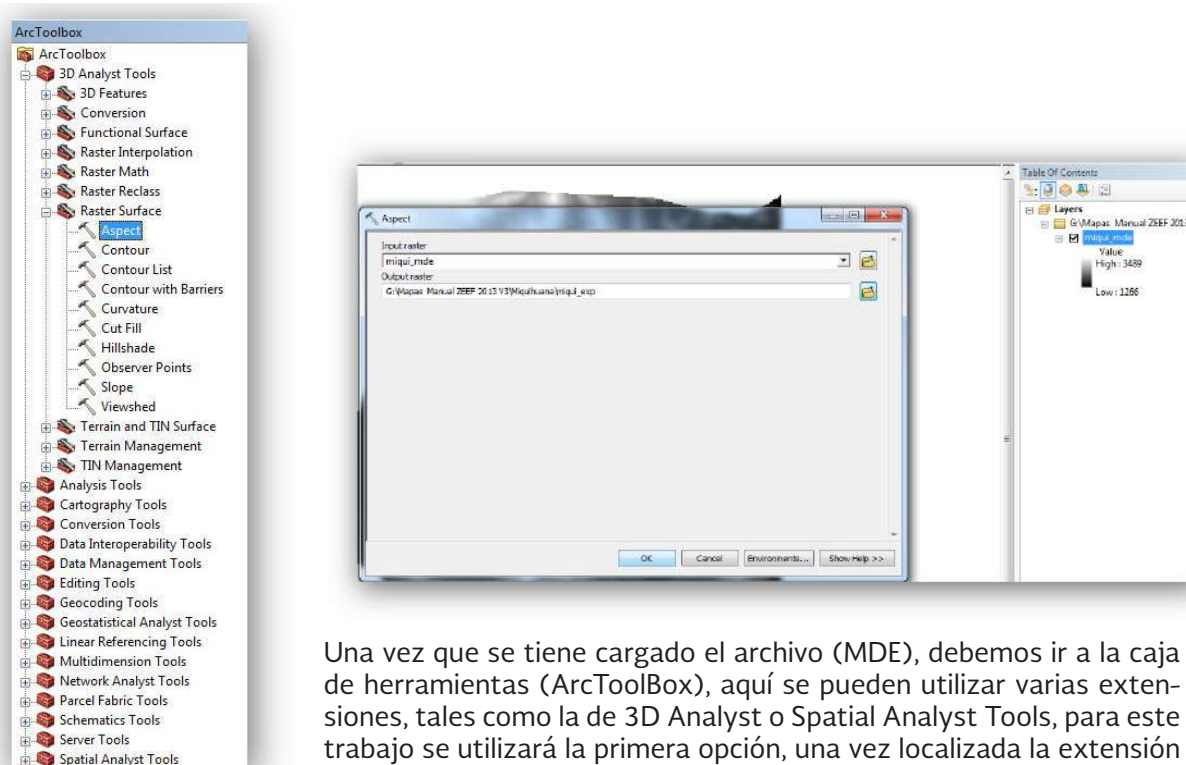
ArcToolbox
ArcToolbox
3D Analyst Tools
3D Features
Conversion
Functional Surface
Raster Interpolation
Raster Math
Raster Reclass
Raster Surface
Aspect
Contour
Contour List
Contour with Barriers
Curvature
Cut Fill
Hillshade
Observer Points
Slope
Viewshed
Terrain and TIN Surface
Terrain Management
TIN Management
Analysis Tools
Cartography Tools
Conversion Tools
Data Interoperability Tools
Data Management Tools
Editing Tools
Geocoding Tools
Geostatistical Analyst Tools
Linear Referencing Tools
Multidimension Tools
Network Analyst Tools
Parcel Fabric Tools
Schematics Tools
Server Tools
Spatial Analyst Tools

Aspect
Input raster
miqui_mde
Output raster
G:\Mapas Manual ZEEF 2013 V3\Miquihuana\miqui_asp
OK Cancel Environments... Show Help >>

Table Of Contents
Layers
G:\Mapas Manual ZEEF 201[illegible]
miqui_mde
Value
High : 3489
Low : 1266

Una vez que se tiene cargado el archivo (MDE), debemos ir a la caja de herramientas (ArcToolBox), aquí se pueden utilizar varias extensiones, tales como la de 3D Analyst o Spatial Analyst Tools, para este trabajo se utilizará la primera opción, una vez localizada la extensión